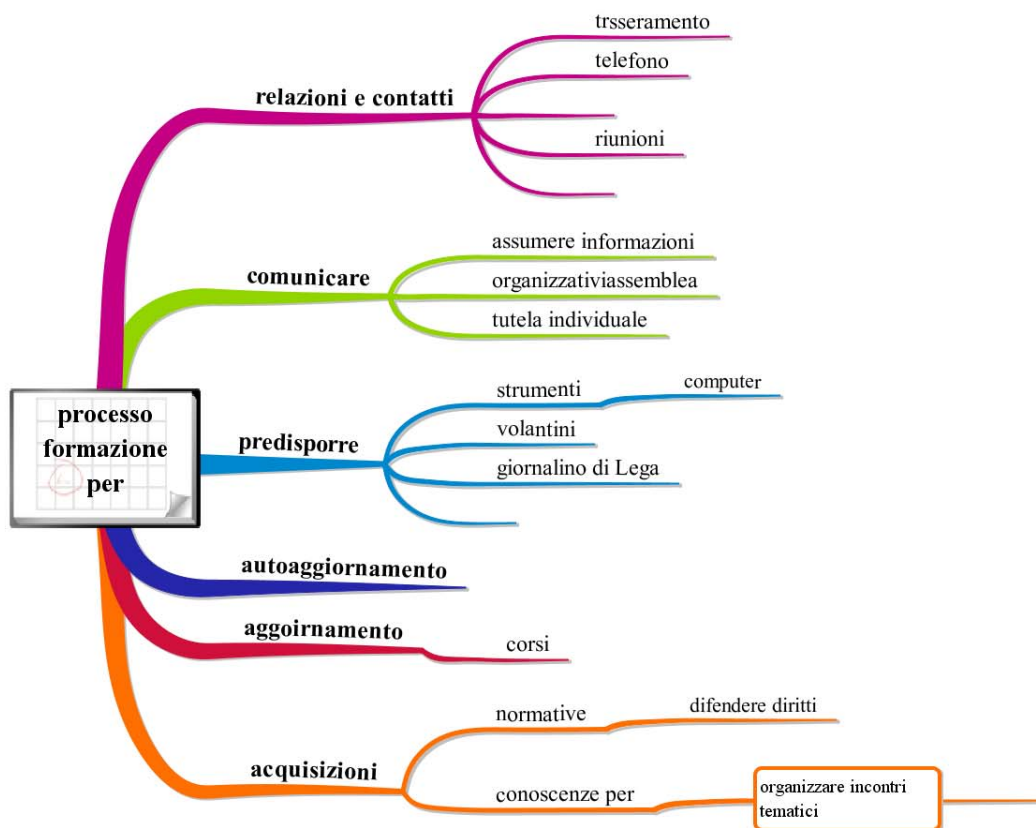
processo formazione per

relazioni e contatti

trsseramento

telefono

riunioni

comunicare

assumere informazioni

organizzativiassemblea

tutela individuale

predisporre

strumenti

computer

volantini

giornalino di Lega

autoaggiornamento

aggoirnamento

corsi

acquisizioni

normative

difendere diritti

conoscenze per

organizzare incontri tematici